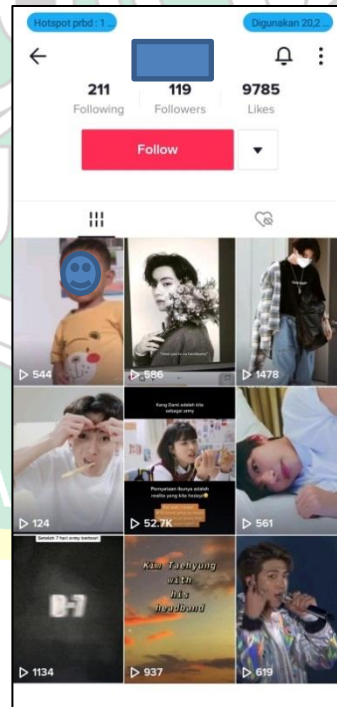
Hotspot prbd : 1 ...

Digunakan 20,2 ...

211
Following

119
Followers

9785
Likes

Follow

▷ 544

▷ 586

▷ 1478

Kang Dami adalah kita sebagai army

Pernyataan ibunya adalah realita yang kita hadapi

▷ 124

▷ 52.7K

▷ 561

Setelah 7 hari army berbisa!

D-7

Kim Taehyung with his headband

▷ 1134

▷ 937

▷ 619